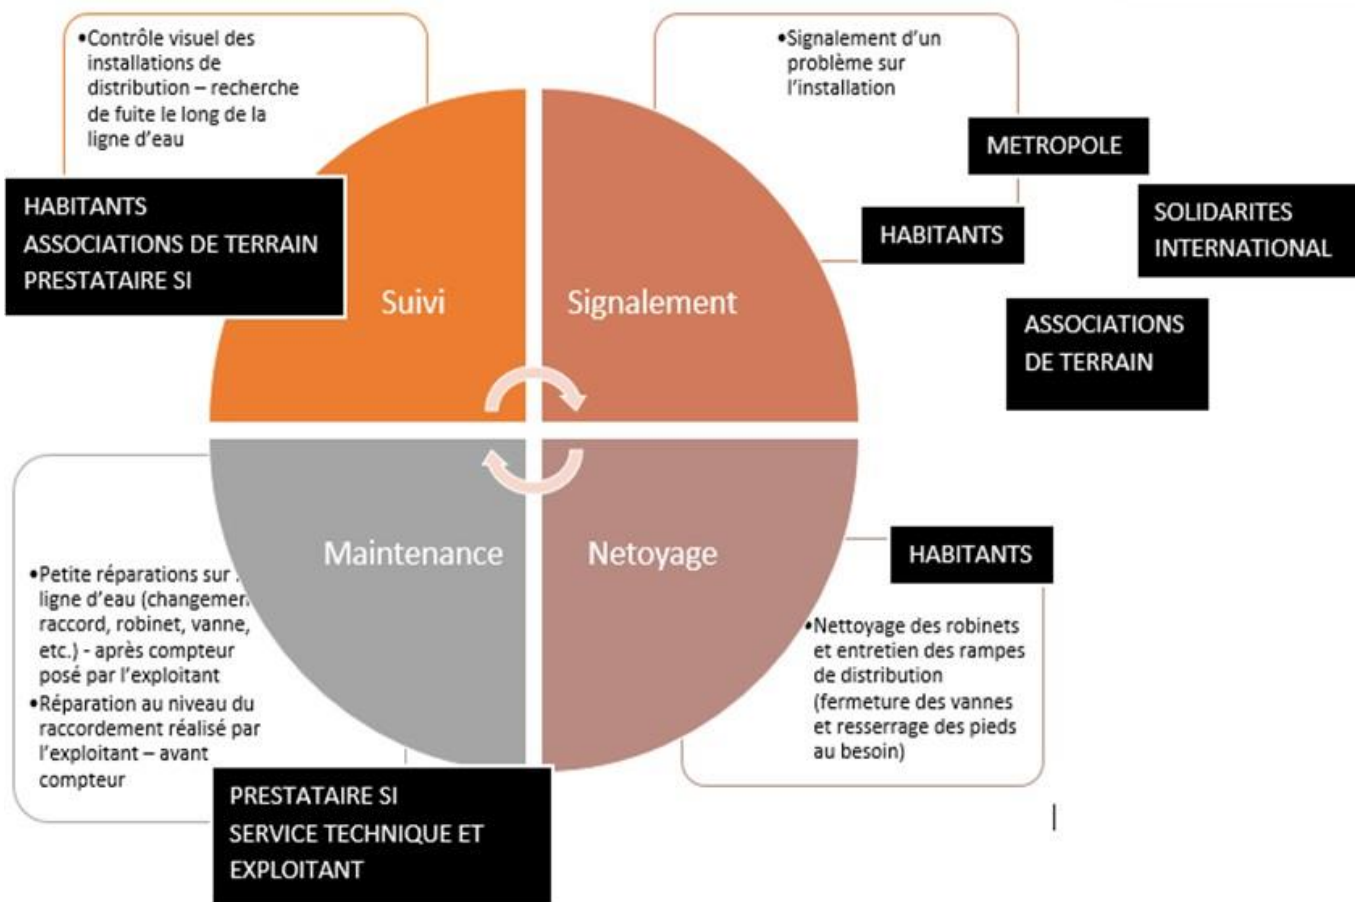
•Contrôle visuel des installations de distribution – recherche de fuite le long de la ligne d'eau

HABITANTS
ASSOCIATIONS DE TERRAIN
PRESTATAIRE SI

•Signalement d'un problème sur l'installation

METROPOLE

HABITANTS

SOLIDARITES INTERNATIONAL

ASSOCIATIONS DE TERRAIN

Suivi

Signalement

Maintenance

Netoyage

HABITANTS

•Petite réparations sur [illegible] ligne d'eau (changemen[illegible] raccord, robinet, vanne, etc.) - après compteur posé par l'exploitant
•Réparation au niveau du raccordement réalisé par l'exploitant – avant compteur

•Nettoyage des robinets et entretien des rampes de distribution (fermeture des vannes et resserrage des pieds au besoin)

PRESTATAIRE SI
SERVICE TECHNIQUE ET EXPLOITANT